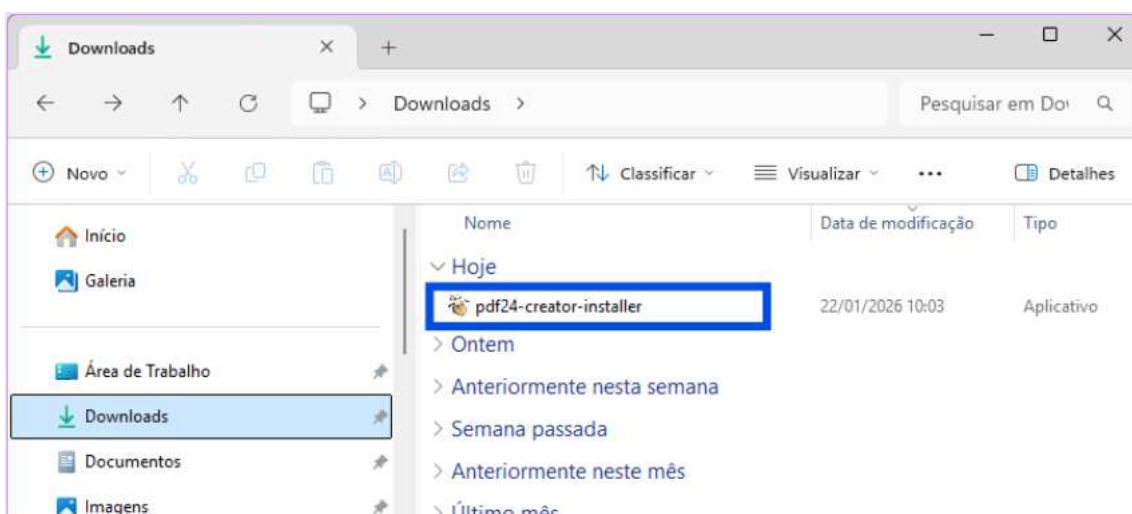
Downloads × +

— ☐ ×

← → ↑ C > Downloads >

Pesquisar em Do

Novo Classificar Visualizar ••• Detalhes

Início
Galeria

Área de Trabalho
Downloads
Documentos
Imagens

| Nome | Data de modificação | Tipo |
|---|---|---|
| Hoje | | |
| pdf24-creator-installer | 22/01/2026 10:03 | Aplicativo |
| Ontem | | |
| Anteriormente nesta semana | | |
| Semana passada | | |
| Anteriormente neste mês | | |
| Último mês | | |